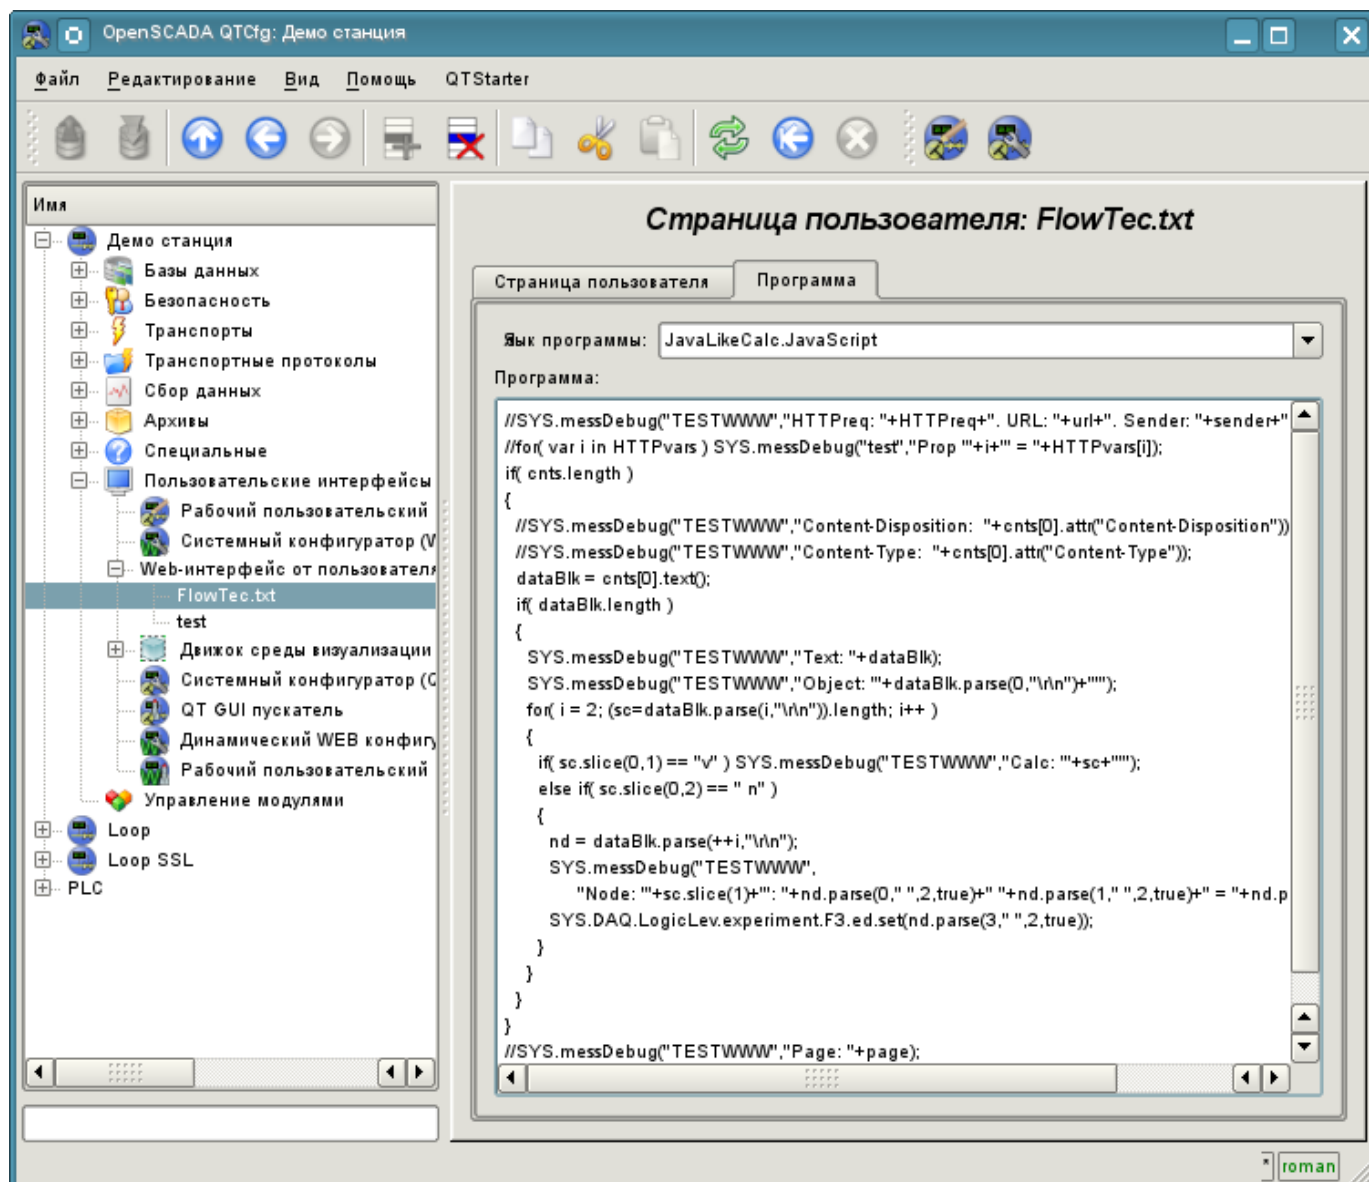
OpenSCADA QTCfg: Демо станция

Файл Редактирование Вид Помощь QTStarter

Имя

Демо станция
Базы данных
Безопасность
Транспорты
Транспортные протоколы
Сбор данных
Архивы
Специальные
Пользовательские интерфейсы
Рабочий пользовательский
Системный конфигуратор (V
Web-интерфейс от пользователя
FlowTec.txt
test
Движок среды визуализации
Системный конфигуратор (C
QT GUI пускатель
Динамический WEB конфигу
Рабочий пользовательский
Управление модулями
Loop
Loop SSL
PLC

Страница пользователя: FlowTec.txt

Страница пользователя Программа

Язык программы: JavaLikeCalc.JavaScript

Программа:

//SYS.messDebug("TESTWWW","HTTPreq: "+HTTPreq+". URL: "+url+". Sender: "+sender+"
//for( var i in HTTPvars ) SYS.messDebug("test","Prop '"+i+"' = "+HTTPvars[i]);
if( cnts.length )
{
//SYS.messDebug("TESTWWW","Content-Disposition: "+cnts[0].attr("Content-Disposition"))
//SYS.messDebug("TESTWWW","Content-Type: "+cnts[0].attr("Content-Type"));
dataBlk = cnts[0].text();
if( dataBlk.length )
{
SYS.messDebug("TESTWWW","Text: "+dataBlk);
SYS.messDebug("TESTWWW","Object: '"+dataBlk.parse(0,"\r\n")+"'");
for( i = 2; (sc=dataBlk.parse(i,"\r\n")).length; i++ )
{
if( sc.slice(0,1) == "v" ) SYS.messDebug("TESTWWW","Calc: '"+sc+"'");
else if( sc.slice(0,2) == " n" )
{
nd = dataBlk.parse(++i,"\r\n");
SYS.messDebug("TESTWWW",
"Node: '"+sc.slice(1)+"': "+nd.parse(0," ",2,true)+" "+nd.parse(1," ",2,true)+" = "+nd.p
SYS.DAQ.LogicLev.experiment.F3.ed.set(nd.parse(3," ",2,true));
}
}
}
}
//SYS.messDebug("TESTWWW","Page: "+page);

roman